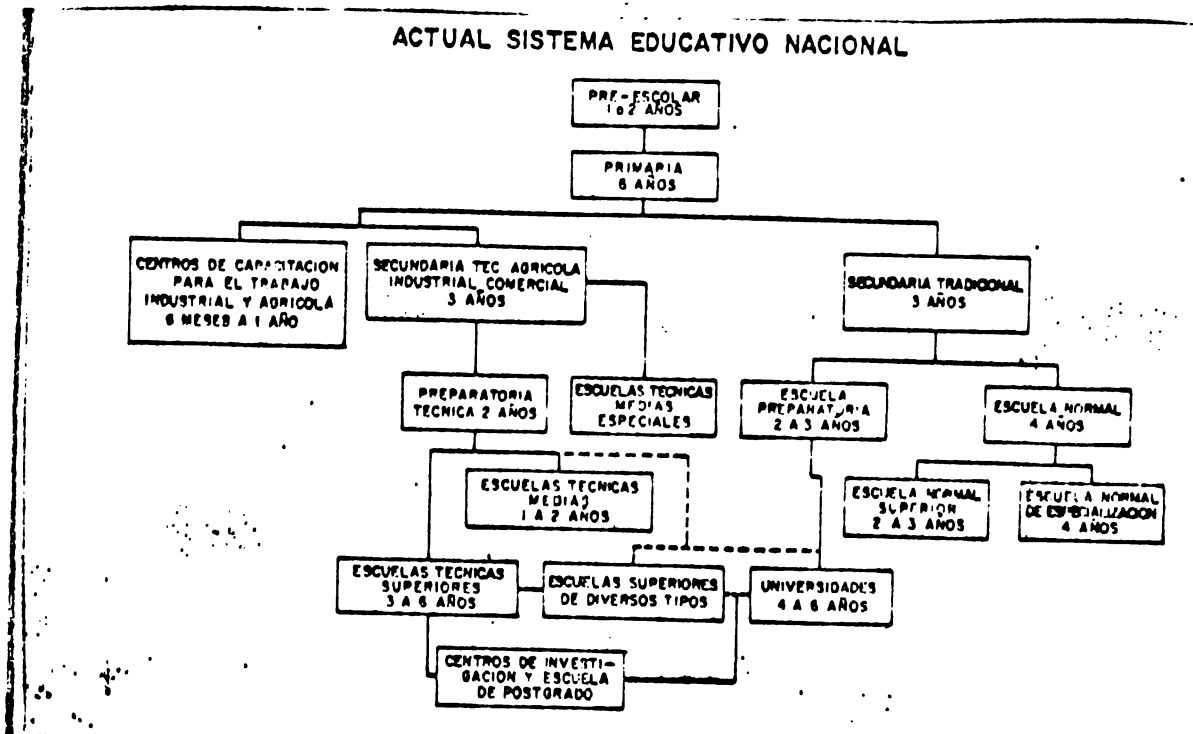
ACTUAL SISTEMA EDUCATIVO NACIONAL

PRE-ESCOLAR 1 a 2 AÑOS

PRIMARIA 6 AÑOS

CENTROS DE CAPACITACION PARA EL TRABAJO INDUSTRIAL Y AGRICOLA 6 MESES A 1 AÑO

SECUNDARIA TEC. AGRICOLA INDUSTRIAL COMERCIAL 3 AÑOS

SECUNDARIA TRADICIONAL 3 AÑOS

PREPARATORIA TECNICA 2 AÑOS

ESCUELAS TECNICAS MEDIAS ESPECIALES

ESCUELA PREPARATORIA 2 A 3 AÑOS

ESCUELA NORMAL 4 AÑOS

ESCUELAS TECNICAS MEDIAS 1 A 2 AÑOS

ESCUELA NORMAL SUPERIOR 2 A 3 AÑOS

ESCUELA NORMAL DE ESPECIALIZACION 4 AÑOS

ESCUELAS TECNICAS SUPERIORES 3 A 6 AÑOS

ESCUELAS SUPERIORES DE DIVERSOS TIPOS

UNIVERSIDADES 4 A 6 AÑOS

CENTROS DE INVESTIGACION Y ESCUELA DE POSTGRADO